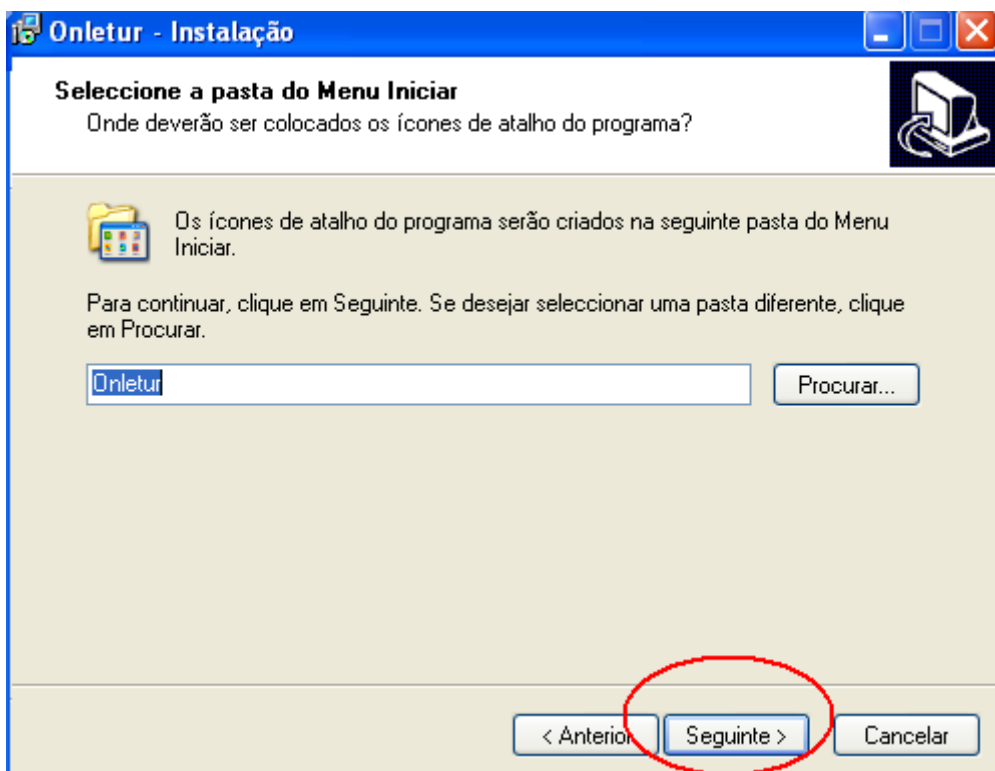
Onletur - Instalação

Seleccione a pasta do Menu Iniciar
Onde deverão ser colocados os ícones de atalho do programa?

Os ícones de atalho do programa serão criados na seguinte pasta do Menu Iniciar.

Para continuar, clique em Seguinte. Se desejar seleccionar uma pasta diferente, clique em Procurar.

Onletur

Procurar...

< Anterior

Seguinte >

Cancelar